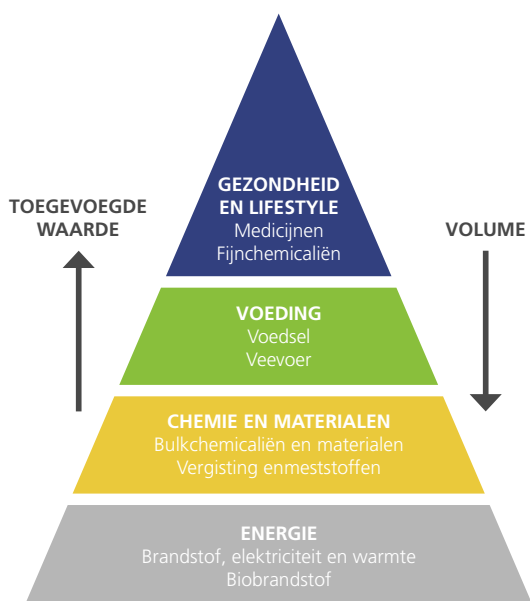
TOEGEVOEGDE WAARDE

GEZONDHEID EN LIFESTYLE
Medicijnen
Fijnchemicaliën

VOLUME

VOEDING
Voedsel
Veevoer

CHEMIE EN MATERIALEN
Bulkchemicaliën en materialen
Vergisting enmeststoffen

ENERGIE
Brandstof, elektriciteit en warmte
Biobrandstof